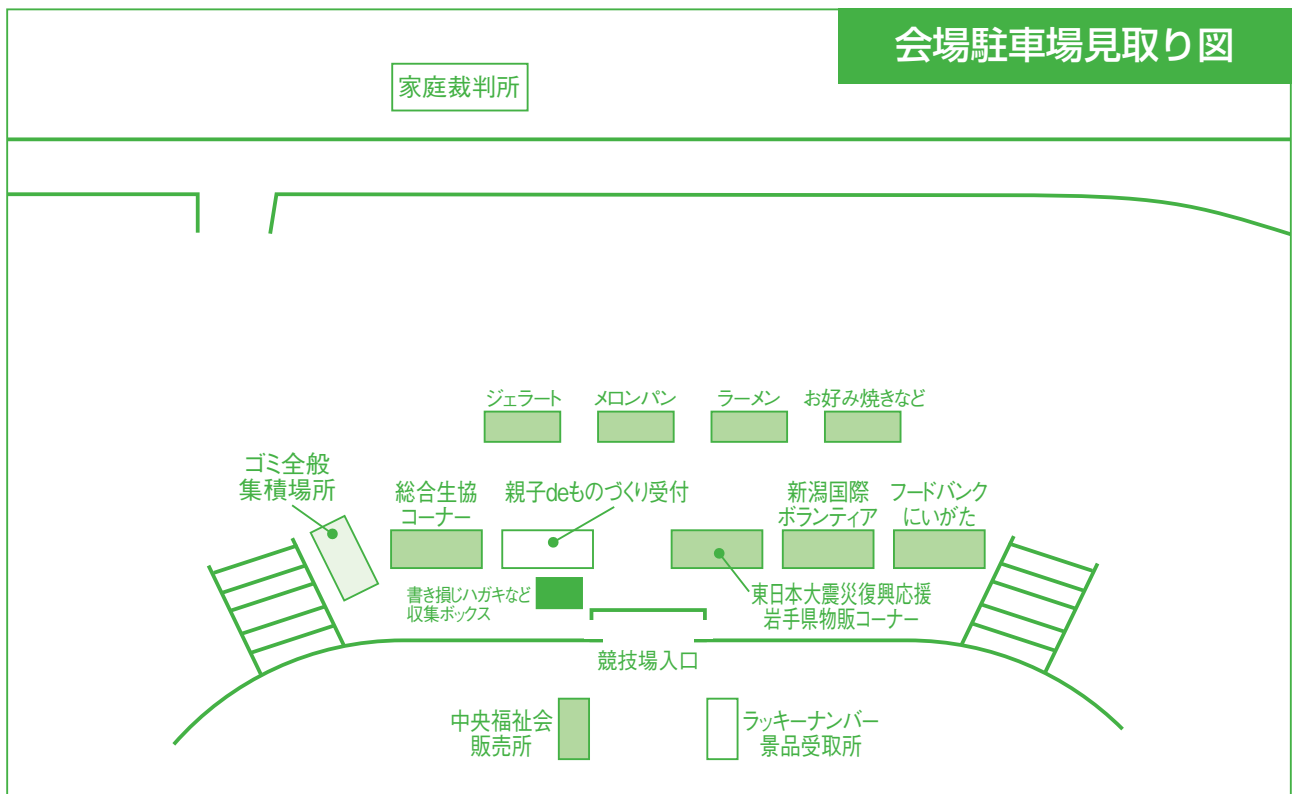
会場駐車場見取り図

家庭裁判所

ジェラート
メロンパン
ラーメン
お好み焼きなど

ゴミ全般
集積場所

総合生協
コーナー

親子deものづくり受付

新潟国際
ボランティア

フードバンク
にいがた

書き損じハガキなど
収集ボックス

東日本大震災復興応援
岩手県物販コーナー

競技場入口

中央福祉会
販売所

ラッキーナンバー
景品受取所